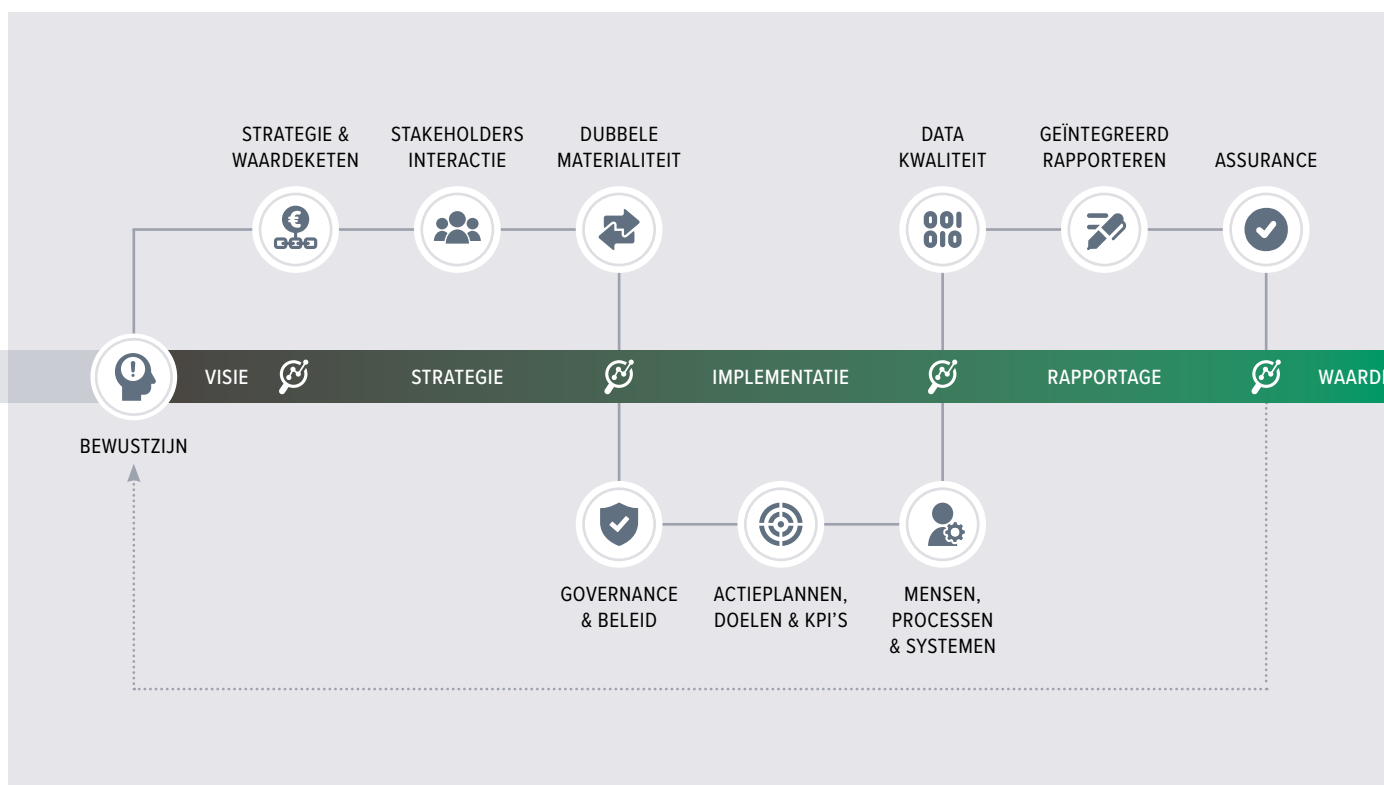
STRATEGIE & WAARDEKETEN

STAKEHOLDERS INTERACTIE

DUBBELE MATERIALITEIT

DATA KWALITEIT

GEÏNTEGREERD RAPPORTEREN

ASSURANCE

€

001
010

VISIE

STRATEGIE

IMPLEMENTATIE

RAPPORTAGE

WAARD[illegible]

BEWUSTZIJN

GOVERNANCE & BELEID

ACTIEPLANNEN, DOELEN & KPI'S

MENSEN, PROCESSEN & SYSTEMEN